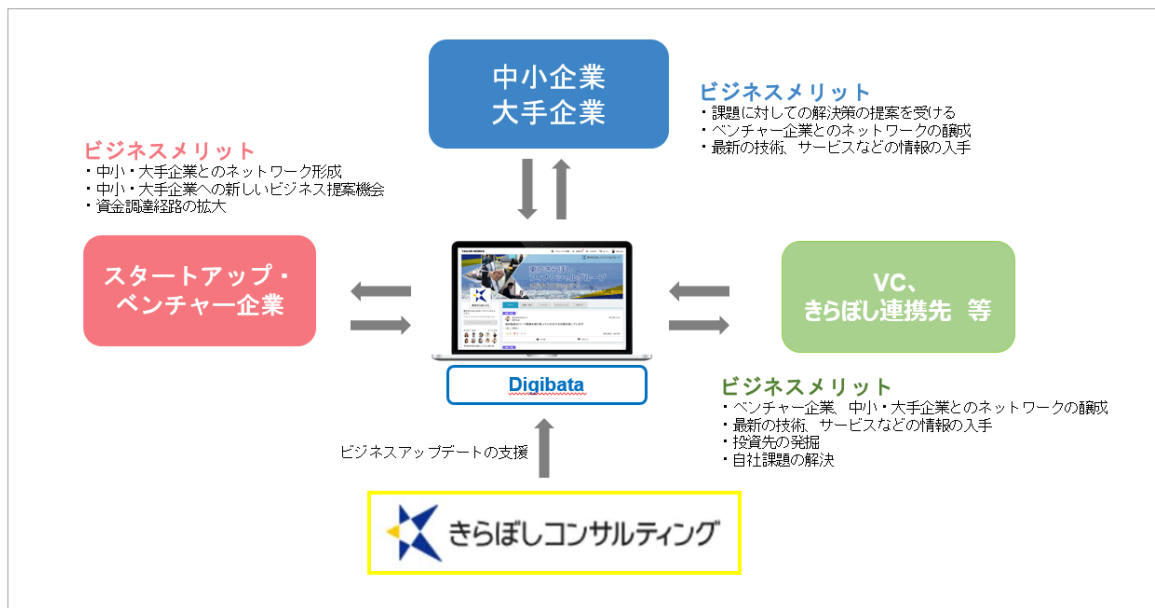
中小企業
大手企業

ビジネスメリット
・課題に対しての解決策の提案を受ける
・ベンチャー企業とのネットワークの醸成
・最新の技術、サービスなどの情報の入手

ビジネスメリット
・中小・大手企業とのネットワーク形成
・中小・大手企業への新しいビジネス提案機会
・資金調達経路の拡大

スタートアップ・
ベンチャー企業

VC、
きらぼし連携先　等

Digibata

ビジネスメリット
・ベンチャー企業、中小・大手企業とのネットワークの醸成
・最新の技術、サービスなどの情報の入手
・投資先の発掘
・自社課題の解決

ビジネスアップデートの支援

きらぼしコンサルティング